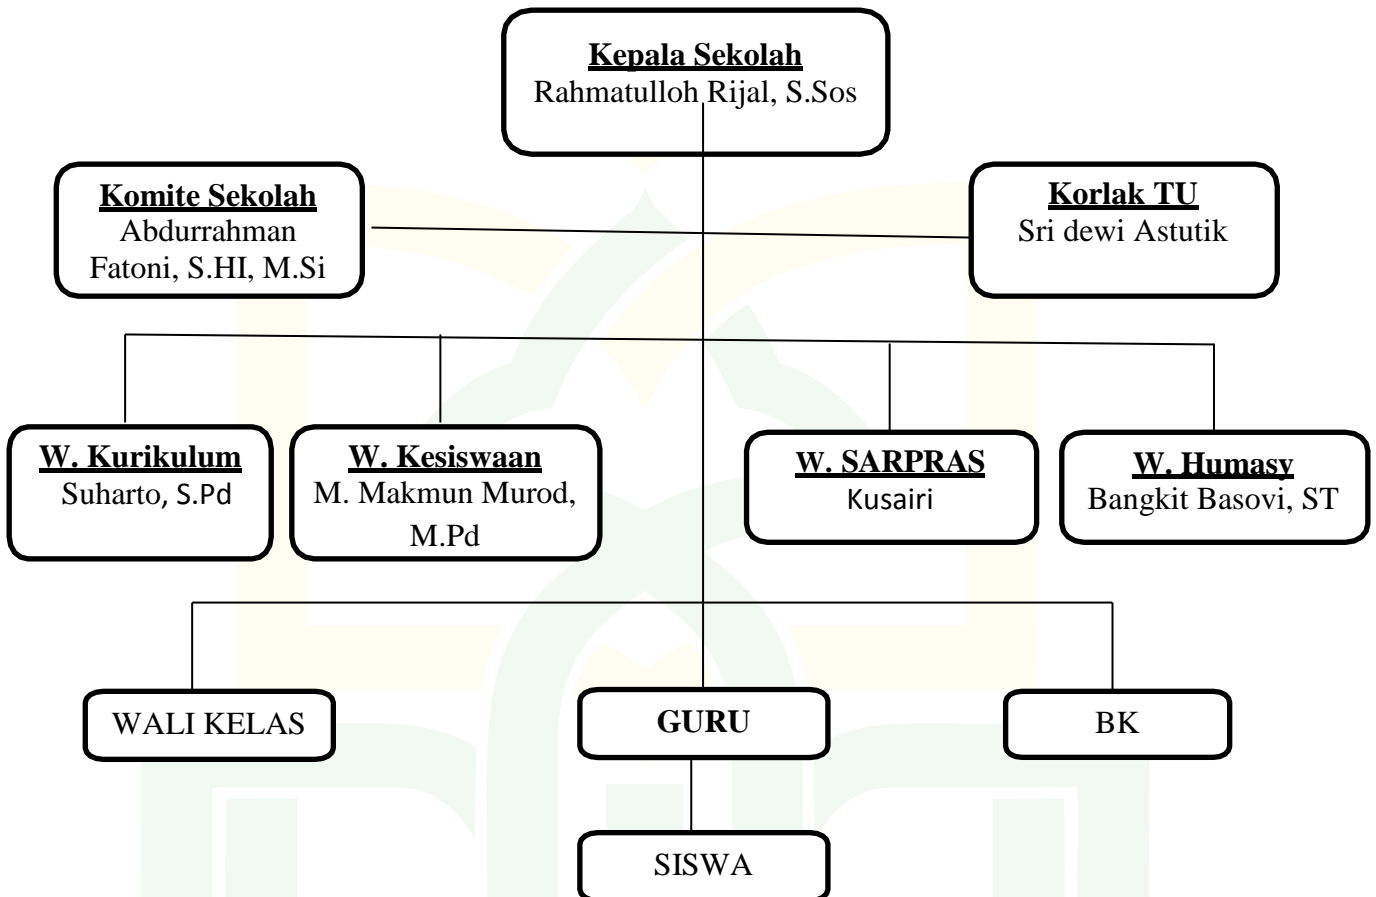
Kepala Sekolah
Rahmatulloh Rijal, S.Sos

Komite Sekolah
Abdurrahman Fatoni, S.HI, M.Si

Korlak TU
Sri dewi Astutik

W. Kurikulum
Suharto, S.Pd

W. Kesiswaan
M. Makmun Murod, M.Pd

W. SARPRAS
Kusairi

W. Humasy
Bangkit Basovi, ST

WALI KELAS

GURU

BK

SISWA